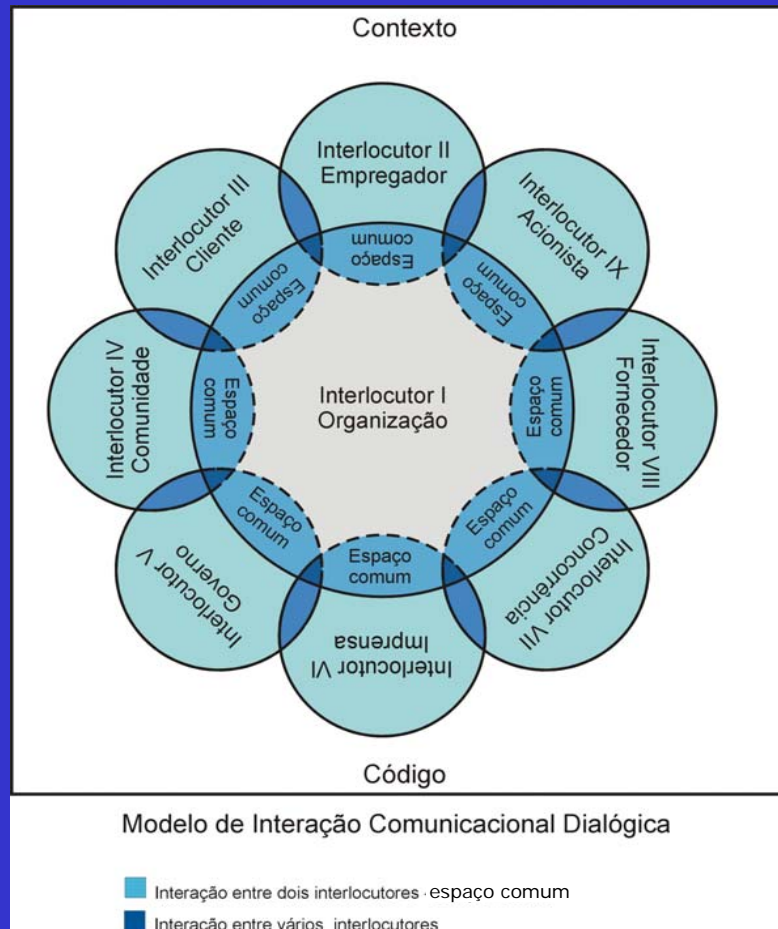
Contexto

Interlocutor II
Empregador

Interlocutor IX
Acionista

Interlocutor VIII
Fornecedor

Interlocutor VII
Concorrência

Interlocutor VI
Imprensa

Interlocutor V
Governo

Interlocutor IV
Comunidade

Interlocutor III
Cliente

Espaço comum

Espaço comum

Espaço comum

Espaço comum

Espaço comum

Espaço comum

Espaço comum

Espaço comum

Interlocutor I
Organização

Código

Modelo de Interação Comunicacional Dialógica

Interação entre dois interlocutores · espaço comum

Interação entre vários interlocutores